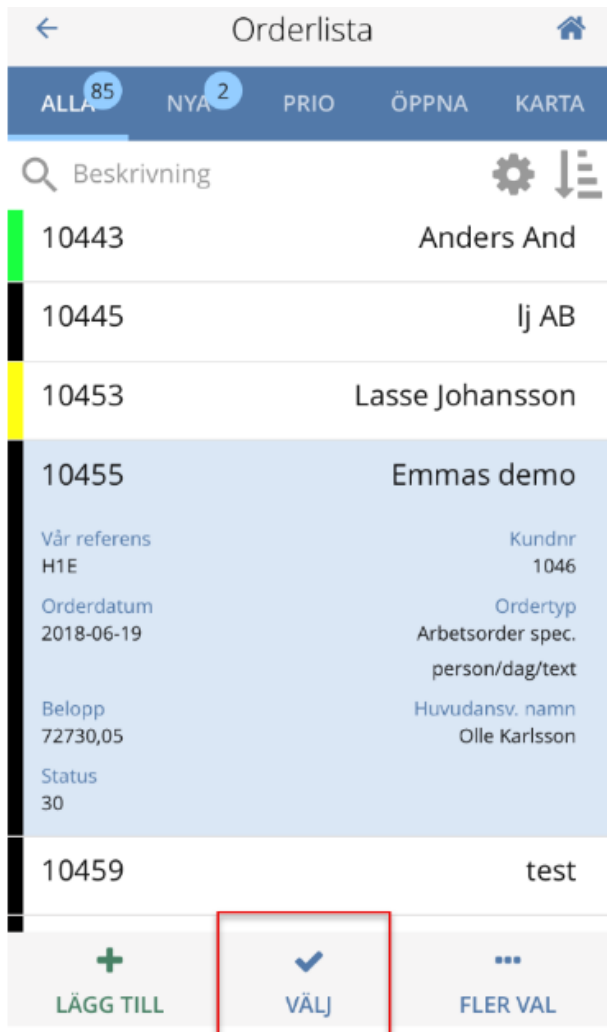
Orderlista

ALLA 85
NYA 2
PRIO
ÖPPNA
KARTA

Beskrivning

10443 Anders And

10445 lj AB

10453 Lasse Johansson

10455 Emmas demo

Vår referens
H1E

Kundnr
1046

Orderdatum
2018-06-19

Ordertyp
Arbetsorder spec. person/dag/text

Belopp
72730,05

Huvudansv. namn
Olle Karlsson

Status
30

10459 test

LÄGG TILL
VÄLJ
FLER VAL